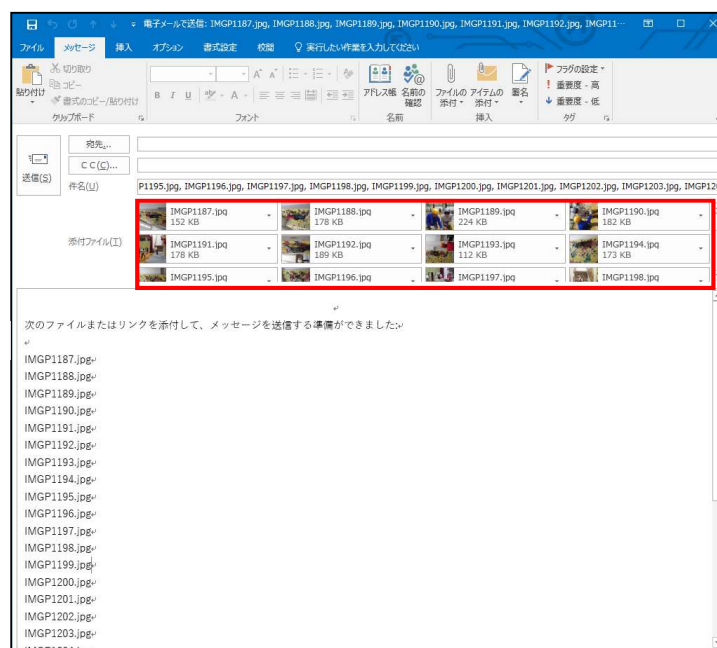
電子メールで送信: IMGP1187.jpg, IMGP1188.jpg, IMGP1189.jpg, IMGP1190.jpg, IMGP1191.jpg, IMGP1192.jpg, IMGP11···

ファイル メッセージ 挿入 オプション 書式設定 校閲 実行したい作業を入力してください

貼り付け 切り取り コピー 書式のコピー/貼り付け クリップボード

フォント

アドレス帳 名前の確認 名前

ファイルの添付 アイテムの添付 署名 挿入

フラグの設定 重要度 - 高 重要度 - 低 タグ

送信(S)

宛先...

CC(C)...

件名(U) P1195.jpg, IMGP1196.jpg, IMGP1197.jpg, IMGP1198.jpg, IMGP1199.jpg, IMGP1200.jpg, IMGP1201.jpg, IMGP1202.jpg, IMGP1203.jpg, IMGP12

添付ファイル(T)

IMGP1187.jpg 152 KB
IMGP1188.jpg 178 KB
IMGP1189.jpg 224 KB
IMGP1190.jpg 182 KB
IMGP1191.jpg 178 KB
IMGP1192.jpg 189 KB
IMGP1193.jpg 112 KB
IMGP1194.jpg 173 KB
IMGP1195.jpg
IMGP1196.jpg
IMGP1197.jpg
IMGP1198.jpg

次のファイルまたはリンクを添付して、メッセージを送信する準備ができました:

IMGP1187.jpg
IMGP1188.jpg
IMGP1189.jpg
IMGP1190.jpg
IMGP1191.jpg
IMGP1192.jpg
IMGP1193.jpg
IMGP1194.jpg
IMGP1195.jpg
IMGP1196.jpg
IMGP1197.jpg
IMGP1198.jpg
IMGP1199.jpg
IMGP1200.jpg
IMGP1201.jpg
IMGP1202.jpg
IMGP1203.jpg